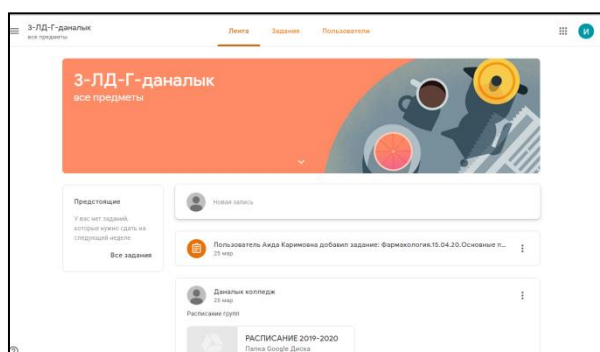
3-ЛД-Г-даналык
все предметы

Лента Задания Пользователи

И

3-ЛД-Г-даналык
все предметы

Предстоящие
У вас нет заданий, которые нужно сдать на следующей неделе
Все задания

Новая запись

Пользователь Аида Каримовна добавил задание: Фармакология.15.04.20.Основные т...
25 мар

Даналык колледж
25 мар
Расписание групп

РАСПИСАНИЕ 2019-2020
Папка Google Диска